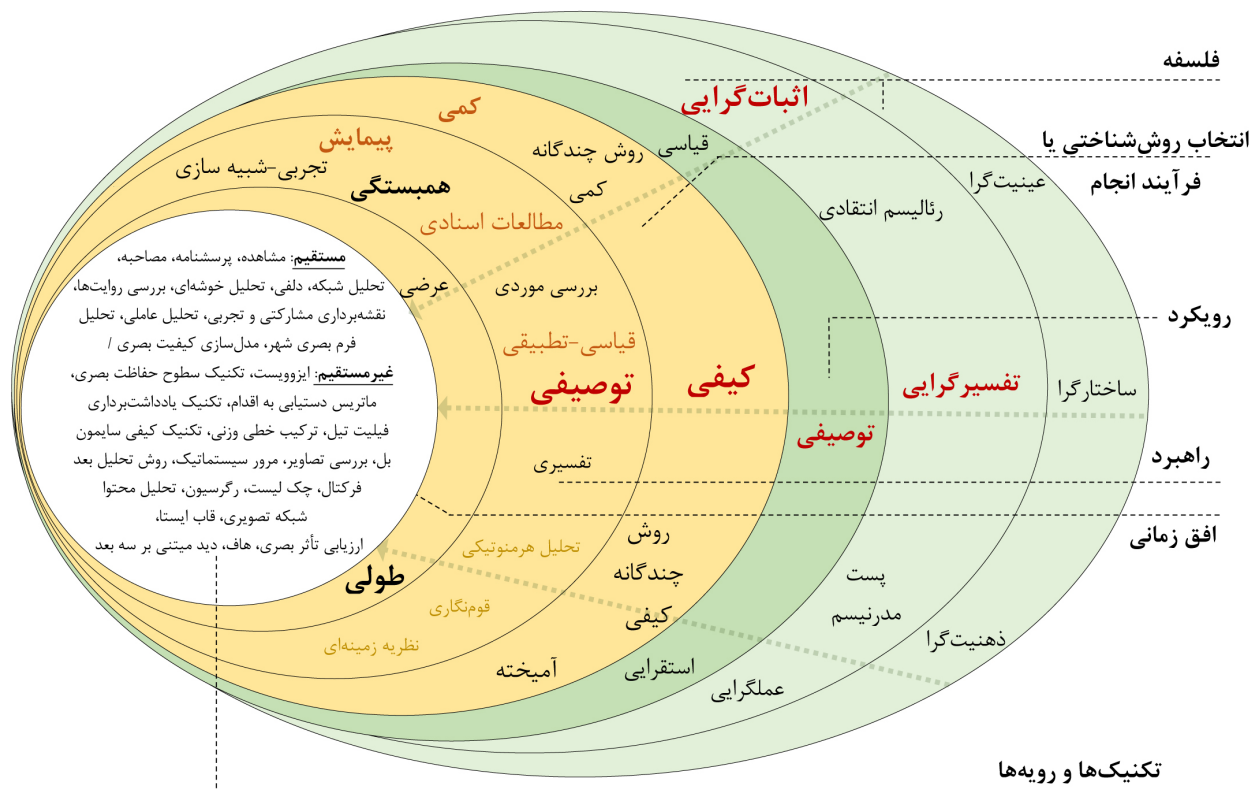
فلسفه

انتخاب روش‌شناختی یا فرآیند انجام

رویکرد

راهبرد

افق زمانی

تکنیک‌ها و رویه‌ها

اثبات‌گرایی

عینیت‌گرا

رئالیسم انتقادی

ساختارگرا

تفسیرگرایی

توصیفی

ذهنیت‌گرا

پست مدرنیسم

عملگرایی

استقرایی

قیاسی

روش چندگانه کمی

کیفی

روش چندگانه کیفی

آمیخته

کمی

پیمایش

تجربی-شبیه سازی

همبستگی

مطالعات اسنادی

عرضی

بررسی موردی

قیاسی-تطبیقی

توصیفی

تفسیری

تحلیل هرمنوتیکی

قوم‌نگاری

نظریه زمینه‌ای

طولی

مستقیم: مشاهده، پرسشنامه، مصاحبه، تحلیل شبکه، دلفی، تحلیل خوشه‌ای، بررسی روایت‌ها، نقشه‌برداری مشارکتی و تجربی، تحلیل عاملی، تحلیل فرم بصری شهر، مدل‌سازی کیفیت بصری /

غیرمستقیم: ایزوویست، تکنیک سطوح حفاظت بصری، ماتریس دستیابی به اقدام، تکنیک یادداشت‌برداری فیلیت تیل، ترکیب خطی وزنی، تکنیک کیفی سایمون بل، بررسی تصاویر، مرور سیستماتیک، روش تحلیل بعد فرکتال، چک لیست، رگرسیون، تحلیل محتوا شبکه تصویری، قاب ایستا، ارزیابی تأثر بصری، هاف، دید میتنی بر سه بعد